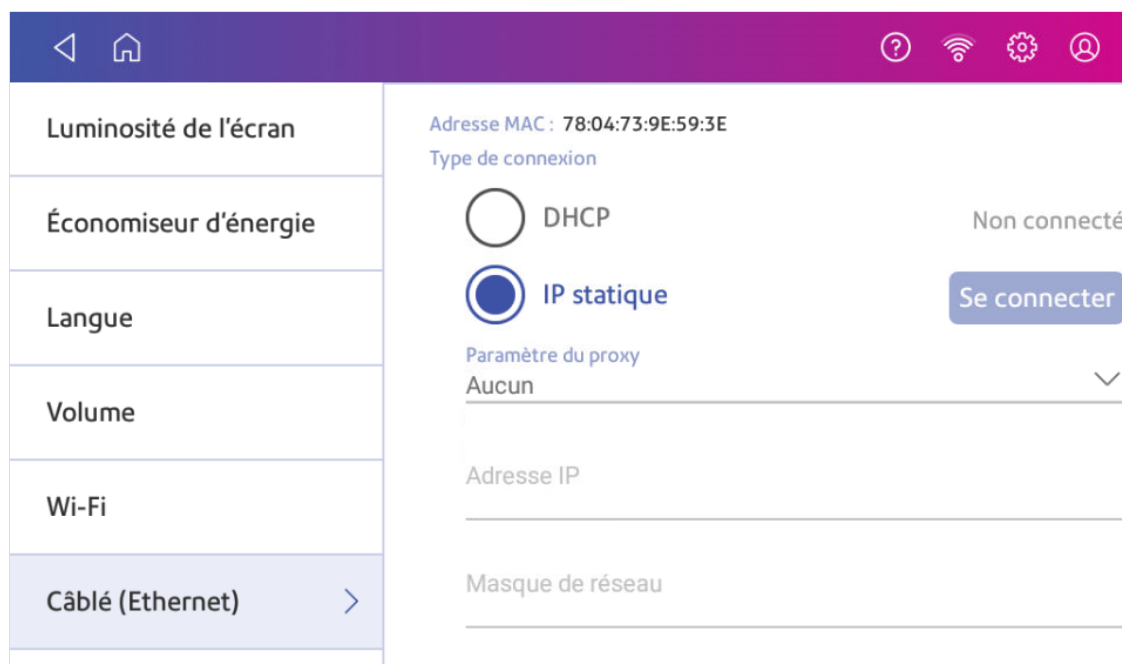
Luminosité de l'écran

Économiseur d'énergie

Langue

Volume

Wi-Fi

Câblé (Ethernet)

Adresse MAC : 78:04:73:9E:59:3E

Type de connexion

DHCP

Non connecté

IP statique

Se connecter

Paramètre du proxy

Aucun

Adresse IP

Masque de réseau